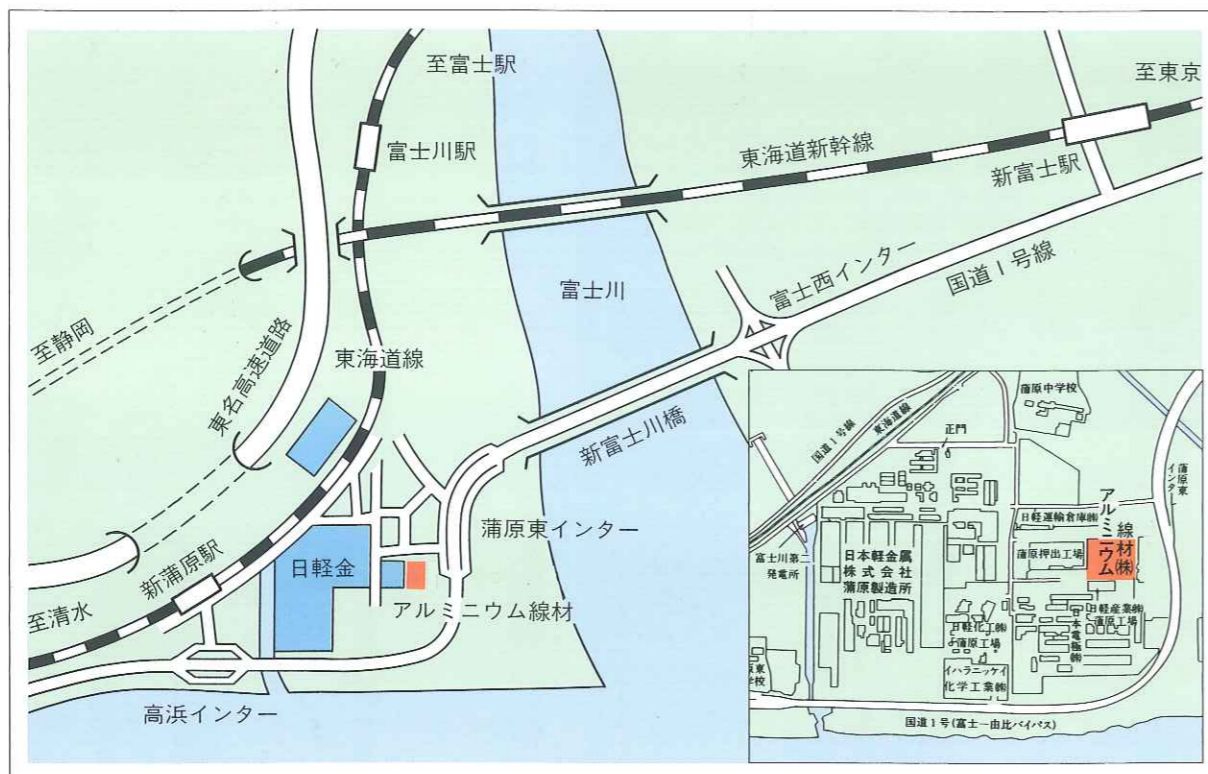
至富士駅

至東京

富士川駅

東海道新幹線

新富士駅

富士西インター

国道1号線

富士川

至静岡

東名高速道路

東海道線

新富士川橋

蒲原東インター

新蒲原駅

日軽金

アルミニウム線材

至清水

高浜インター

蒲原中学校

国道1号線

東海道線

正門

蒲原東インター

アルミニウム線材(株)

日軽運輸倉庫(株)

蒲原押出工場

富士川第二発電所

日本軽金属株式会社蒲原製造所

日軽化工(株)蒲原工場

日軽産業(株)蒲原工場

日本電極(株)

イハラニッケイ化学工業(株)

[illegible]東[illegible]校

国道1号(富士ー由比バイパス)